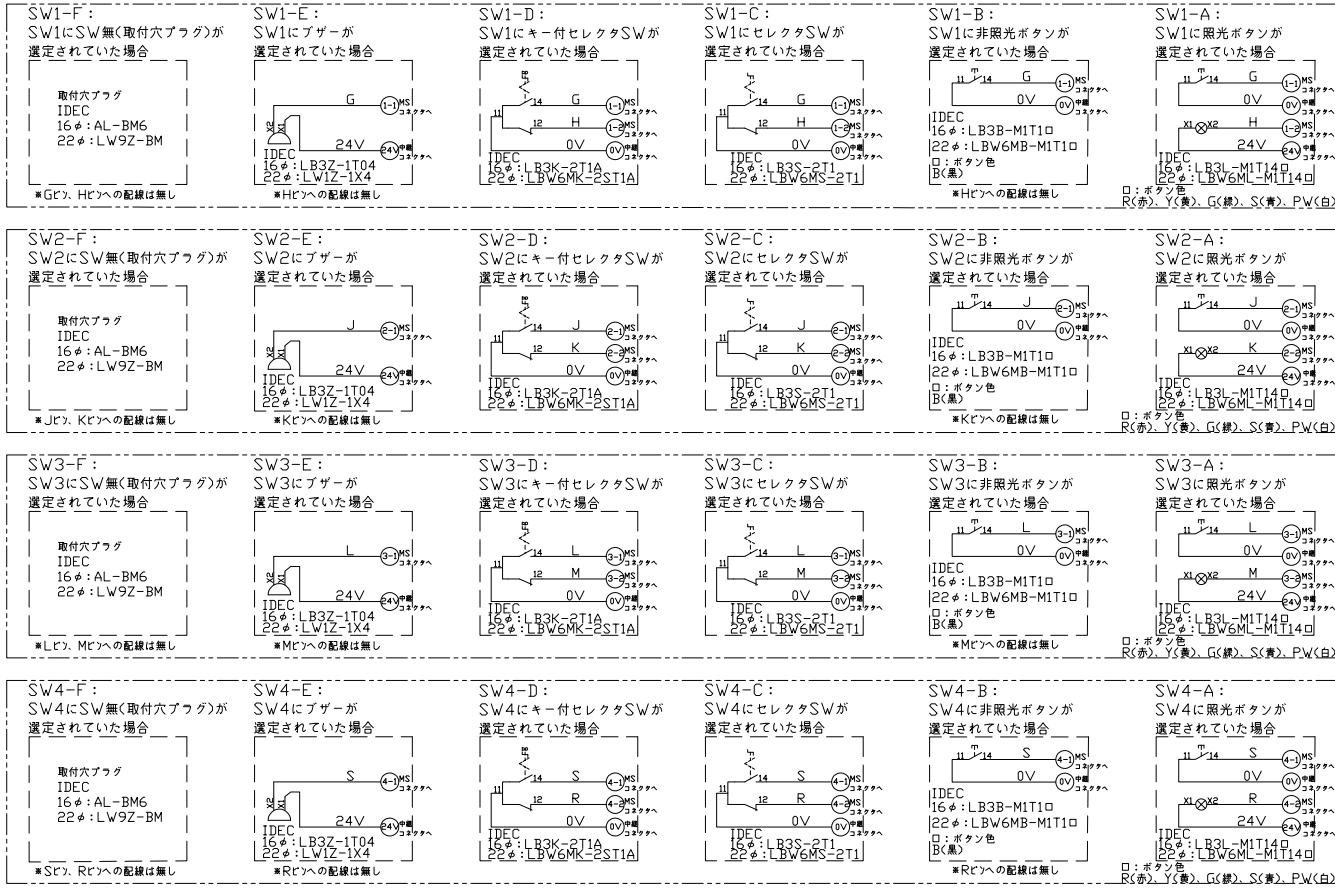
SW1-F:
SW1にSW無(取付穴プラグ)が選定されていた場合

取付穴プラグ
IDEC
16φ:AL-BM6
22φ:LW9Z-BM

*Gピン、Hピンへの配線は無し

SW1-E:
SW1にブザーが選定されていた場合

G
1-1 MS コネクタへ
X2 X1
24V
24V 中継
IDEC
16φ:LB3Z-1T04
22φ:LW1Z-1X4

*Hピンへの配線は無し

SW1-D:
SW1にキー付セレクタSWが選定されていた場合

11 14 G
12 H
0V
1-1 MS コネクタへ
1-2 MS コネクタへ
0V 中継
IDEC
16φ:LB3K-2T1A
22φ:LBW6MK-2ST1A

SW1-C:
SW1にセレクタSWが選定されていた場合

11 14 G
12 H
0V
1-1 MS コネクタへ
1-2 MS コネクタへ
0V 中継
IDEC
16φ:LB3S-2T1
22φ:LBW6MS-2T1

SW1-B:
SW1に非照光ボタンが選定されていた場合

11 14 G
0V
1-1 MS コネクタへ
0V 中継
IDEC
16φ:LB3B-M1T1□
22φ:LBW6MB-M1T1□
□:ボタン色
B(黒)

*Hピンへの配線は無し

SW1-A:
SW1に照光ボタンが選定されていた場合

11 14 G
0V
X1 X2 H
24V
1-1 MS コネクタへ
0V 中継
1-2 MS コネクタへ
24V 中継
IDEC
16φ:LB3L-M1T14□
22φ:LBW6ML-M1T14□
□:ボタン色
R(赤)、Y(黄)、G(緑)、S(青)、PW(白)

SW2-F:
SW2にSW無(取付穴プラグ)が選定されていた場合

取付穴プラグ
IDEC
16φ:AL-BM6
22φ:LW9Z-BM

*Jピン、Kピンへの配線は無し

SW2-E:
SW2にブザーが選定されていた場合

J
2-1 MS コネクタへ
X2 X1
24V
24V 中継
IDEC
16φ:LB3Z-1T04
22φ:LW1Z-1X4

*Kピンへの配線は無し

SW2-D:
SW2にキー付セレクタSWが選定されていた場合

11 14 J
12 K
0V
2-1 MS コネクタへ
2-2 MS コネクタへ
0V 中継
IDEC
16φ:LB3K-2T1A
22φ:LBW6MK-2ST1A

SW2-C:
SW2にセレクタSWが選定されていた場合

11 14 J
12 K
0V
2-1 MS コネクタへ
2-2 MS コネクタへ
0V 中継
IDEC
16φ:LB3S-2T1
22φ:LBW6MS-2T1

SW2-B:
SW2に非照光ボタンが選定されていた場合

11 14 J
0V
2-1 MS コネクタへ
0V 中継
IDEC
16φ:LB3B-M1T1□
22φ:LBW6MB-M1T1□
□:ボタン色
B(黒)

*Kピンへの配線は無し

SW2-A:
SW2に照光ボタンが選定されていた場合

11 14 J
0V
X1 X2 K
24V
2-1 MS コネクタへ
0V 中継
2-2 MS コネクタへ
24V 中継
IDEC
16φ:LB3L-M1T14□
22φ:LBW6ML-M1T14□
□:ボタン色
R(赤)、Y(黄)、G(緑)、S(青)、PW(白)

SW3-F:
SW3にSW無(取付穴プラグ)が選定されていた場合

取付穴プラグ
IDEC
16φ:AL-BM6
22φ:LW9Z-BM

*Lピン、Mピンへの配線は無し

SW3-E:
SW3にブザーが選定されていた場合

L
3-1 MS コネクタへ
X2 X1
24V
24V 中継
IDEC
16φ:LB3Z-1T04
22φ:LW1Z-1X4

*Mピンへの配線は無し

SW3-D:
SW3にキー付セレクタSWが選定されていた場合

11 14 L
12 M
0V
3-1 MS コネクタへ
3-2 MS コネクタへ
0V 中継
IDEC
16φ:LB3K-2T1A
22φ:LBW6MK-2ST1A

SW3-C:
SW3にセレクタSWが選定されていた場合

11 14 L
12 M
0V
3-1 MS コネクタへ
3-2 MS コネクタへ
0V 中継
IDEC
16φ:LB3S-2T1
22φ:LBW6MS-2T1

SW3-B:
SW3に非照光ボタンが選定されていた場合

11 14 L
0V
3-1 MS コネクタへ
0V 中継
IDEC
16φ:LB3B-M1T1□
22φ:LBW6MB-M1T1□
□:ボタン色
B(黒)

*Mピンへの配線は無し

SW3-A:
SW3に照光ボタンが選定されていた場合

11 14 L
0V
X1 X2 M
24V
3-1 MS コネクタへ
0V 中継
3-2 MS コネクタへ
24V 中継
IDEC
16φ:LB3L-M1T14□
22φ:LBW6ML-M1T14□
□:ボタン色
R(赤)、Y(黄)、G(緑)、S(青)、PW(白)

SW4-F:
SW4にSW無(取付穴プラグ)が選定されていた場合

取付穴プラグ
IDEC
16φ:AL-BM6
22φ:LW9Z-BM

*Sピン、Rピンへの配線は無し

SW4-E:
SW4にブザーが選定されていた場合

S
4-1 MS コネクタへ
X2 X1
24V
24V 中継
IDEC
16φ:LB3Z-1T04
22φ:LW1Z-1X4

*Rピンへの配線は無し

SW4-D:
SW4にキー付セレクタSWが選定されていた場合

11 14 S
12 R
0V
4-1 MS コネクタへ
4-2 MS コネクタへ
0V 中継
IDEC
16φ:LB3K-2T1A
22φ:LBW6MK-2ST1A

SW4-C:
SW4にセレクタSWが選定されていた場合

11 14 S
12 R
0V
4-1 MS コネクタへ
4-2 MS コネクタへ
0V 中継
IDEC
16φ:LB3S-2T1
22φ:LBW6MS-2T1

SW4-B:
SW4に非照光ボタンが選定されていた場合

11 14 S
0V
4-1 MS コネクタへ
0V 中継
IDEC
16φ:LB3B-M1T1□
22φ:LBW6MB-M1T1□
□:ボタン色
B(黒)

*Rピンへの配線は無し

SW4-A:
SW4に照光ボタンが選定されていた場合

11 14 S
0V
X1 X2 R
24V
4-1 MS コネクタへ
0V 中継
4-2 MS コネクタへ
24V 中継
IDEC
16φ:LB3L-M1T14□
22φ:LBW6ML-M1T14□
□:ボタン色
R(赤)、Y(黄)、G(緑)、S(青)、PW(白)